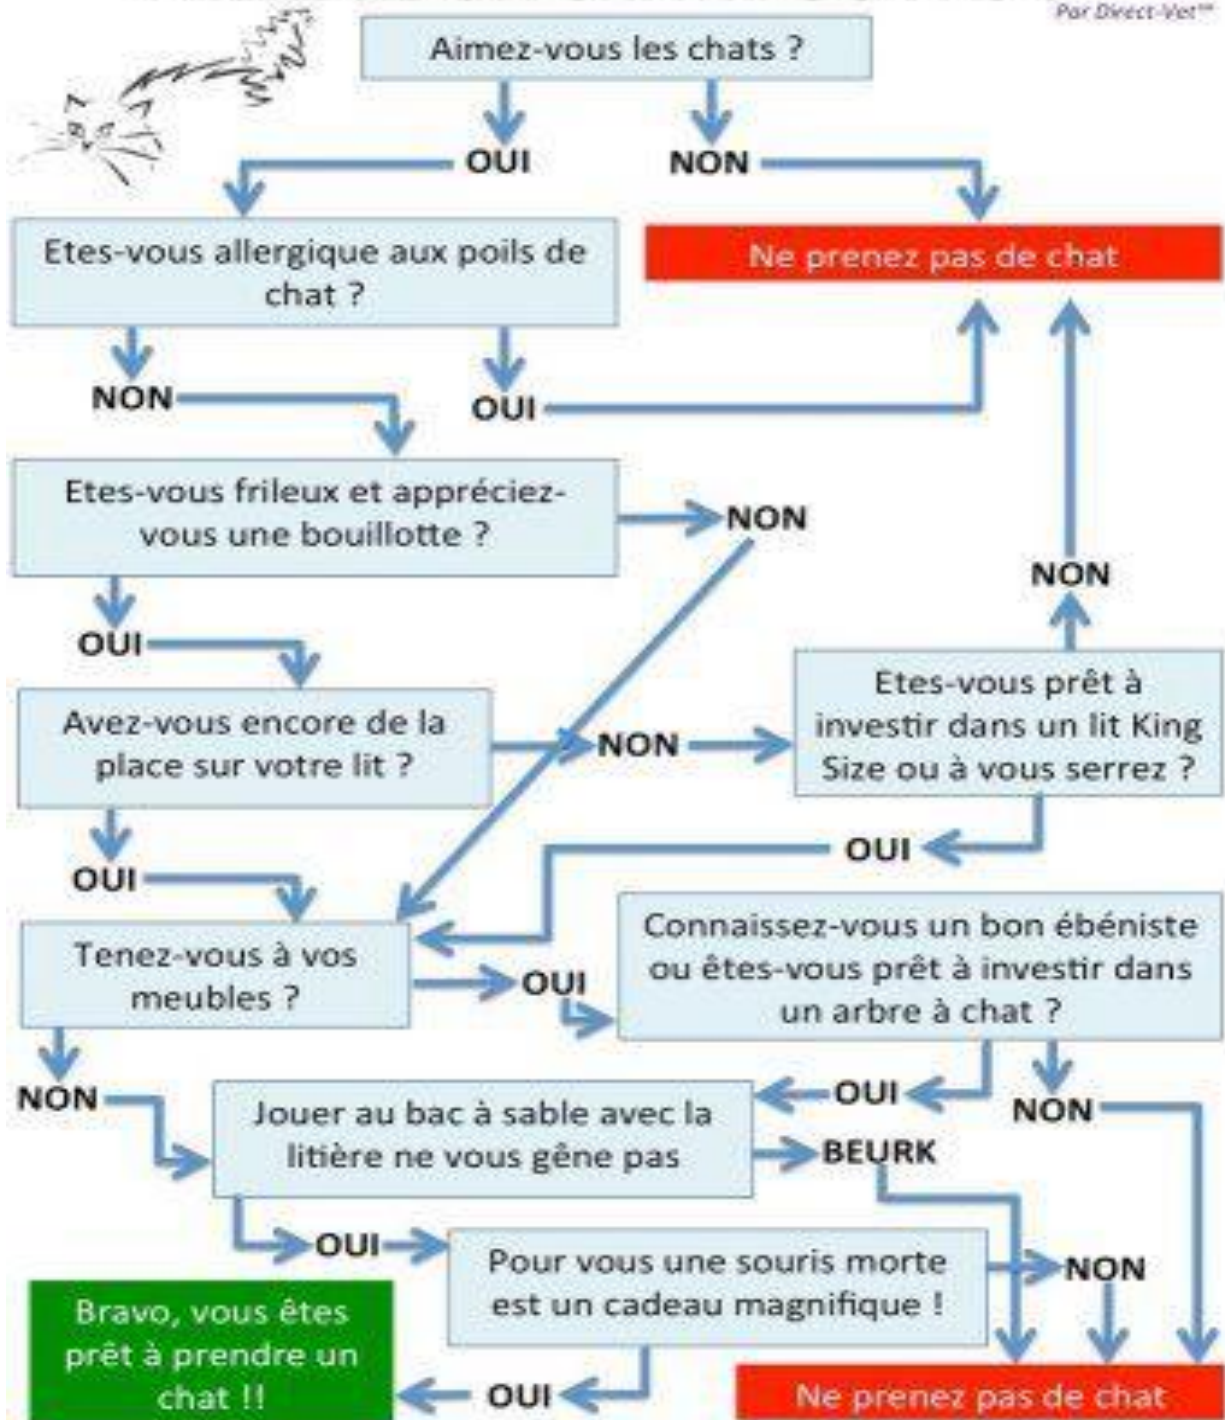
Par Direct-Vet™

Aimez-vous les chats ?

OUI

NON

Etes-vous allergique aux poils de chat ?

Ne prenez pas de chat

NON

OUI

Etes-vous frileux et appréciez-vous une bouillotte ?

NON

NON

OUI

Avez-vous encore de la place sur votre lit ?

NON

Etes-vous prêt à investir dans un lit King Size ou à vous serrez ?

OUI

OUI

Tenez-vous à vos meubles ?

OUI

Connaissez-vous un bon ébéniste ou êtes-vous prêt à investir dans un arbre à chat ?

NON

OUI

NON

Jouer au bac à sable avec la litière ne vous gêne pas

BEURK

OUI

Pour vous une souris morte est un cadeau magnifique !

NON

Bravo, vous êtes prêt à prendre un chat !!

OUI

Ne prenez pas de chat